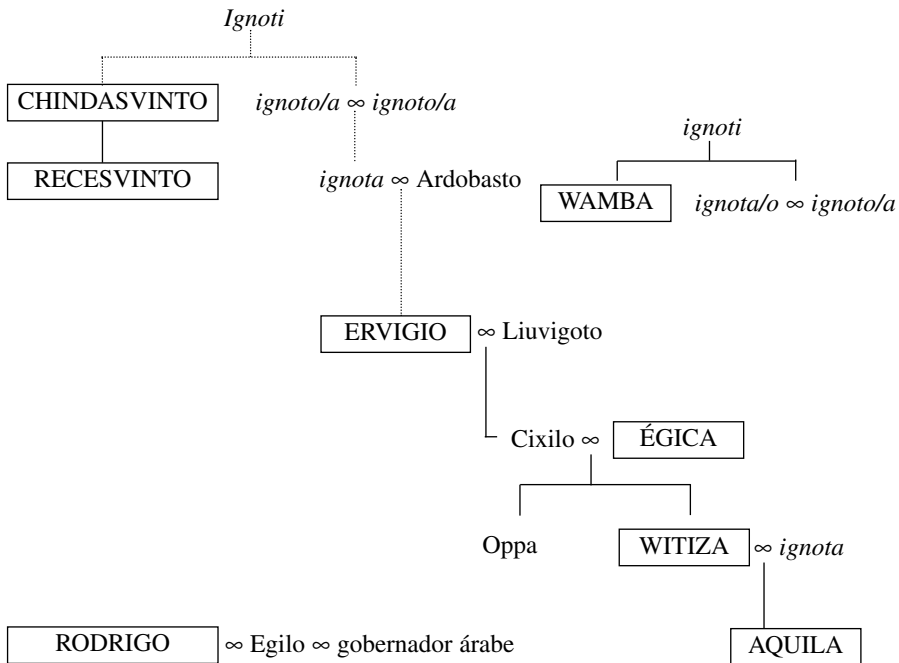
Ignoti

CHINDASVINTO

RECESVINTO

ignoto/a ∞ ignoto/a

ignota ∞ Ardobasto

ignoti

WAMBA

ignota/o ∞ ignoto/a

ERVIGIO ∞ Liuvigoto

Cixilo ∞ ÉGICA

Oppa

WITIZA ∞ ignota

RODRIGO ∞ Egilo ∞ gobernador árabe

AQUILA